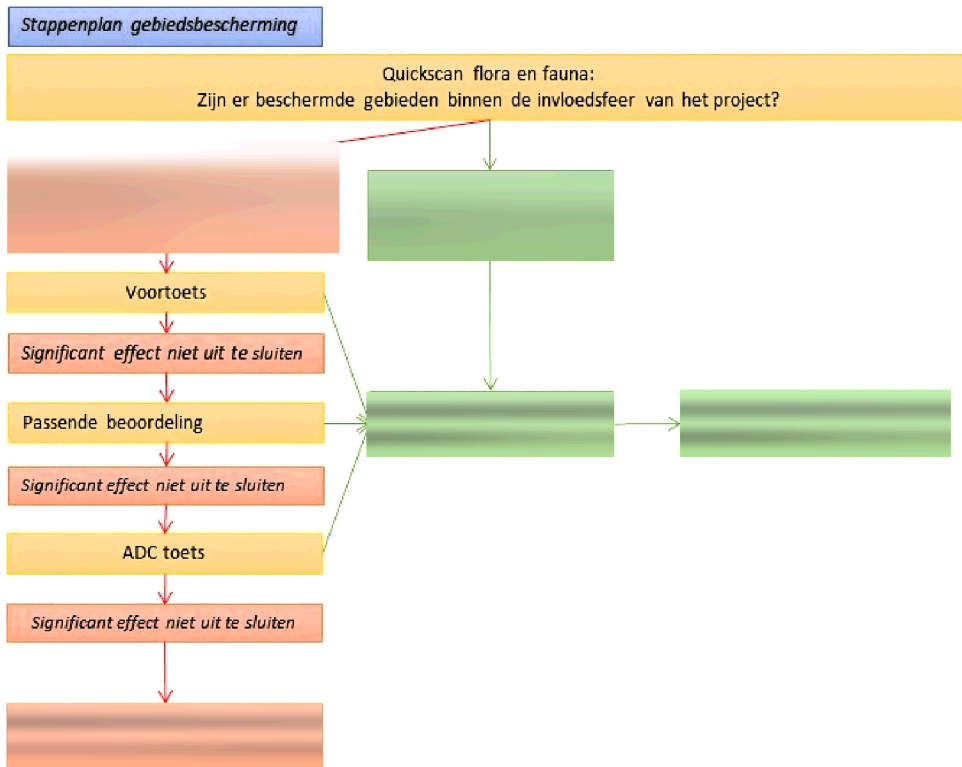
Stappenplan gebiedsbescherming

Quickscan flora en fauna:
Zijn er beschermde gebieden binnen de invloedsfeer van het project?

Voortoets

Significant effect niet uit te sluiten

Passende beoordeling

Significant effect niet uit te sluiten

ADC toets

Significant effect niet uit te sluiten